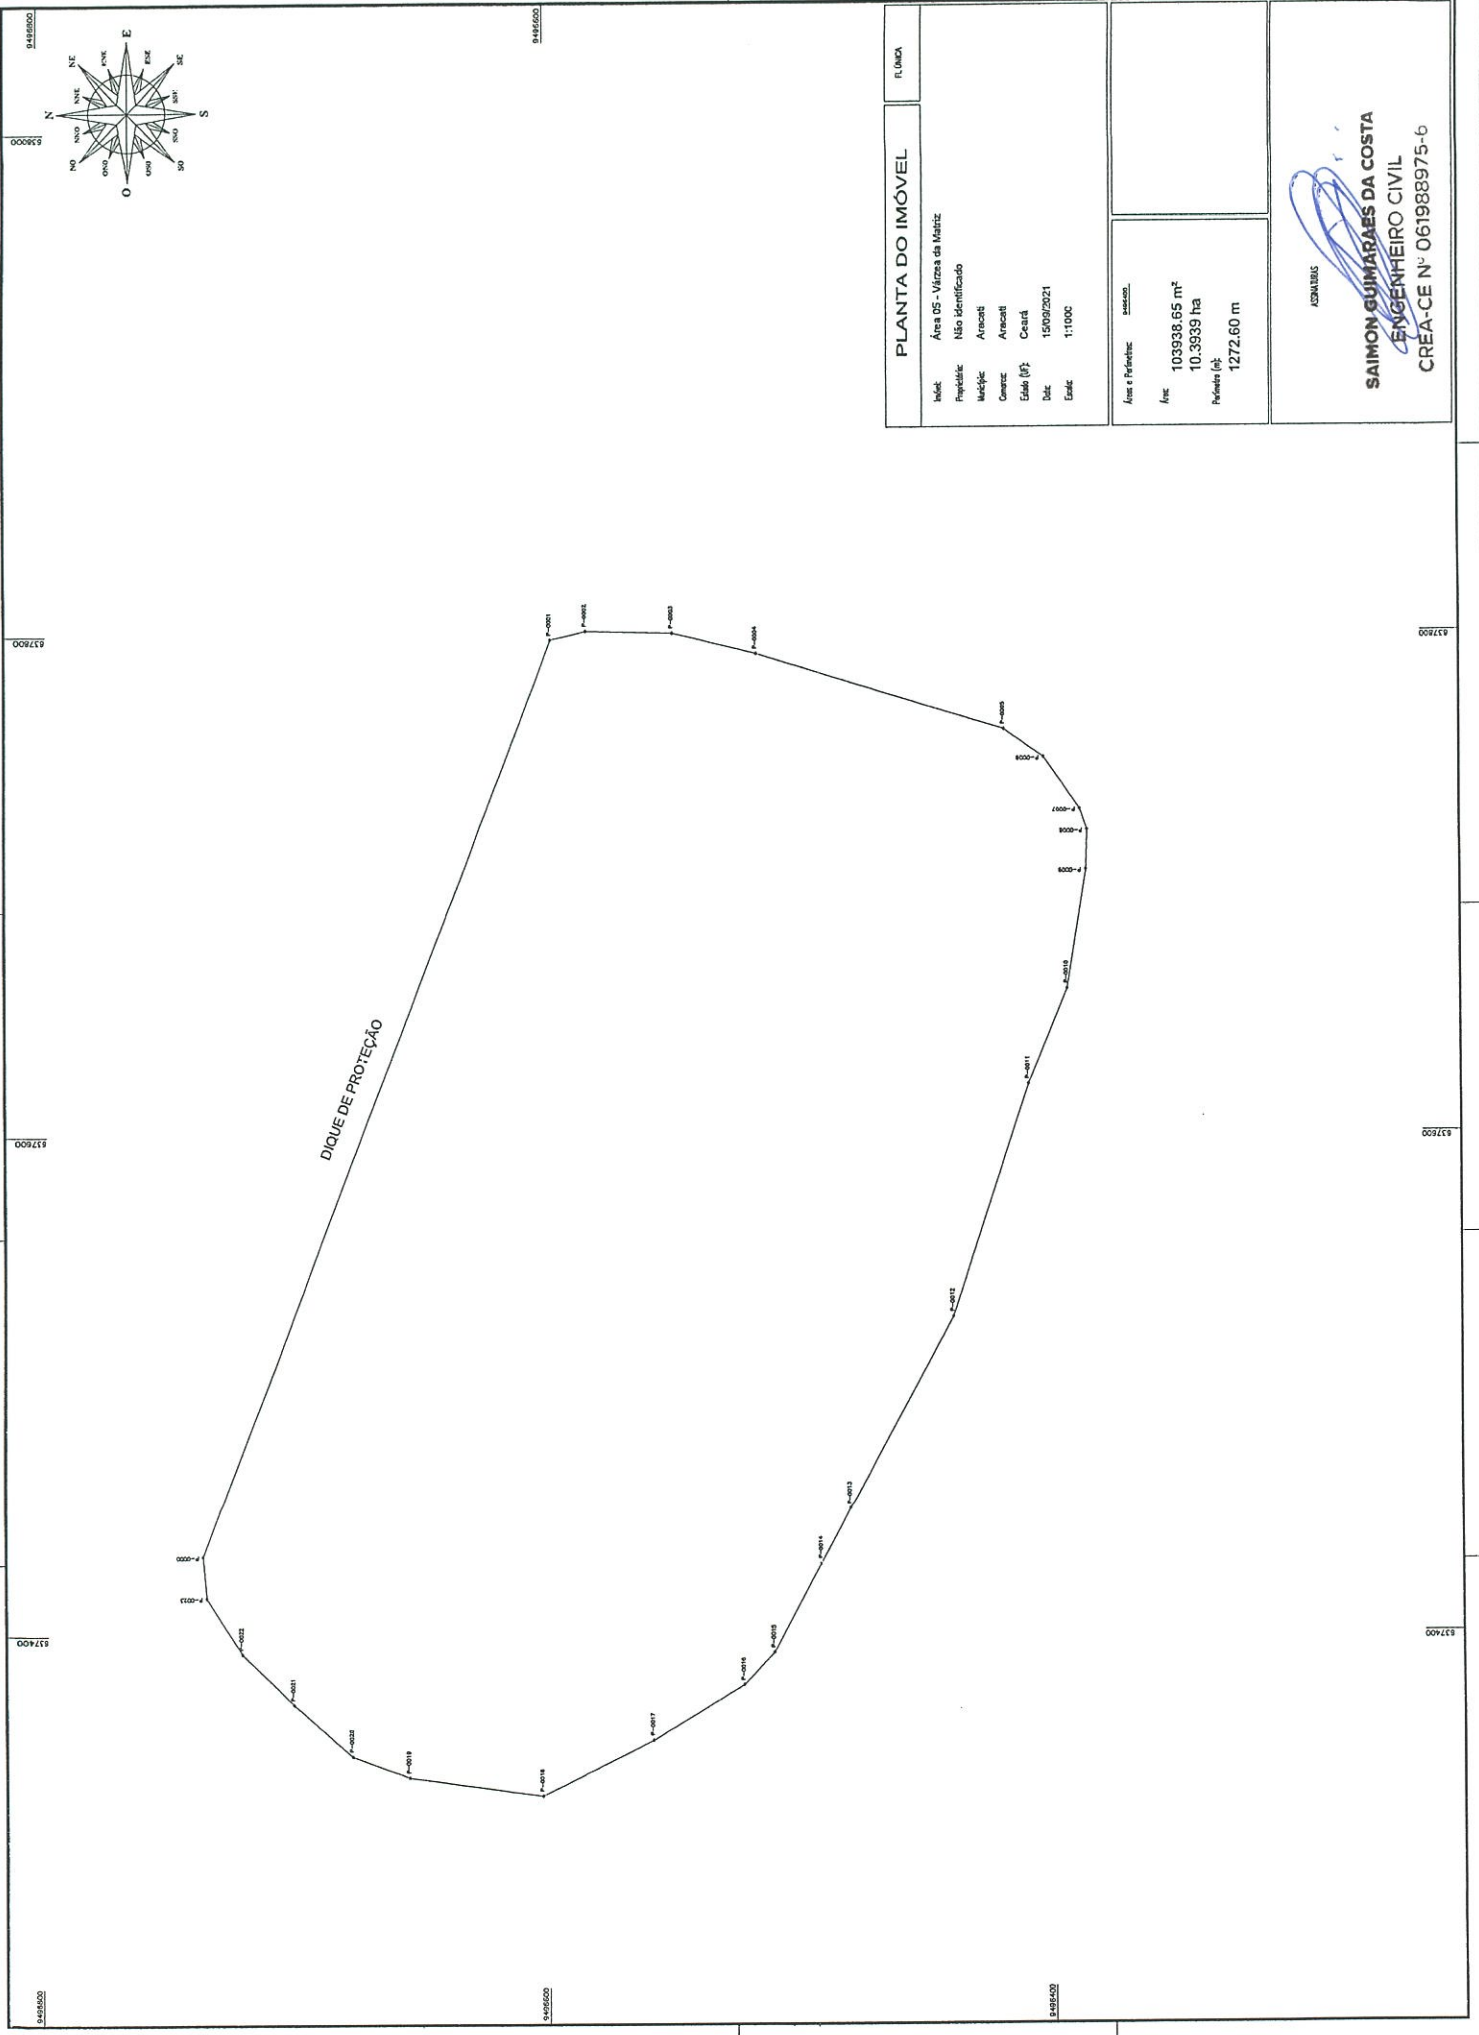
PLANTA DO IMÓVEL

FL ÚNICA

Imóvel: Área 05 - Várzea da Matriz
Proprietário: Não identificado
Município: Aracati
Comarca: Aracati
Estado (UF): Ceará
Data: 15/09/2021
Escala: 1:1000

Áreas e Perímetros:
Área: 103938.65 m²
10.3939 ha
Perímetro (m): 1272.60 m

ASSINATURAS

SAIMON GUIMARÃES DA COSTA
ENGENHEIRO CIVIL
CREA-CE Nº 061988975-6

N
NNE
NE
ENE
E
ESE
SE
SSE
S
SSO
SO
OSO
O
ONO
NO
NNO

9496600
9496600
9496500
9496500
9496400
638000
637800
637800
637600
637600
637400
637400

DIQUE DE PROTEÇÃO

P-0000
P-0001
P-0002
P-0003
P-0004
P-0005
P-0006
P-0007
P-0008
P-0009
P-0010
P-0011
P-0012
P-0013
P-0014
P-0015
P-0016
P-0017
P-0018
P-0019
P-0020
P-0021
P-0022
P-0023